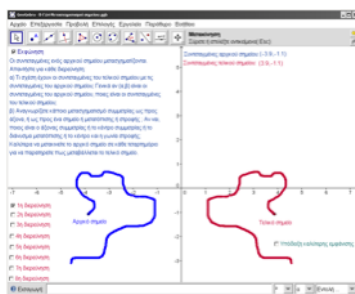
Αρχείο Επεξεργασία Προβολή Επιλογές Εργαλεία Παράθυρο Βοήθεια

Μετακίνηση
Σύρετε ή επιλέξτε αντικείμενο (Esc)

Συντεταγμένες αρχικού σημείου: (-3.9, -1.1)
Συντεταγμένες τελικού σημείου: (3.9, -1.1)

Εκφώνηση
Οι συντεταγμένες ενός αρχικού σημείου μετασχηματίζονται. Απαντήστε για κάθε διερεύνηση:
α) Τι σχέση έχουν οι συντεταγμένες του τελικού σημείου με τις συντεταγμένες του αρχικού σημείου; Γενικά αν (x,y) είναι οι συντεταγμένες του αρχικού σημείου, ποιες είναι οι συντεταγμένες του τελικού σημείου;
β) Αναγνωρίζετε κάποιο μετασχηματισμό συμμετρίας ως προς άξονα, ή ως προς ένα σημείο ή μετατόπισης ή στροφής; . Αν ναι, ποιος είναι ο άξονας συμμετρίας ή το κέντρο συμμετρίας ή το διάνυσμα μετατόπισης ή το κέντρο και η γωνία στροφής;
Καλύτερα να μετακινείτε το αρχικό σημείο σε κάθε πειραματισμό για να παρατηρείτε τους μεταβολέπαι το τελικό σημείο.

1η διερεύνηση
2η διερεύνηση
3η διερεύνηση
4η διερεύνηση
5η διερεύνηση
6η διερεύνηση
7η διερεύνηση
8η διερεύνηση

Αρχικό σημείο
Τελικό σημείο
Υπόδειξη καλύτερης εμφάνισης

-7 -6 -5 -4 -3 -2 -1 0 1 2 3 4 5 6 7

Εισαγωγή